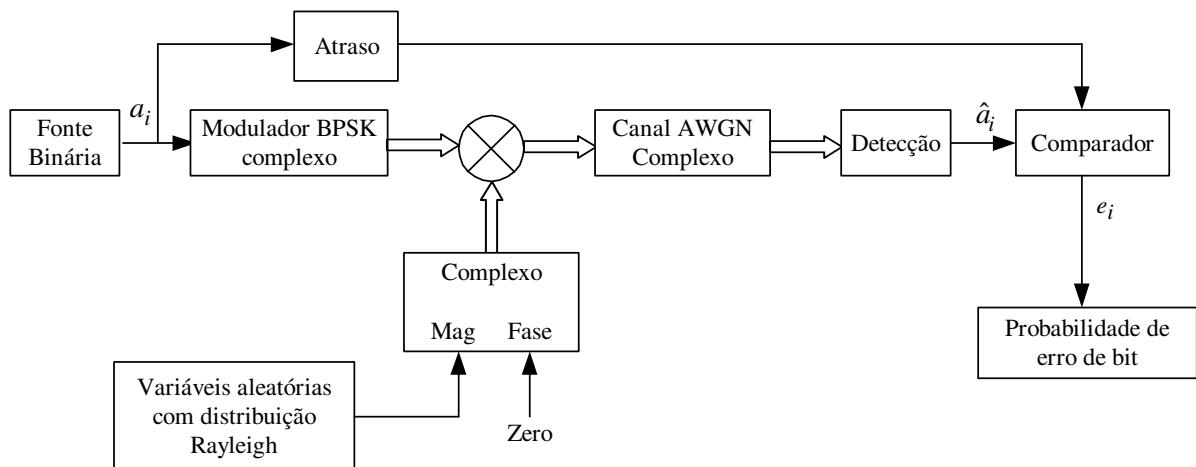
Atraso

Fonte Binária

$a_i$

Modulador BPSK complexo

Canal AWGN Complexo

Detecção

$\hat{a}_i$

Comparador

$e_i$

Complexo

Mag

Fase

Probabilidade de erro de bit

Variáveis aleatórias com distribuição Rayleigh

Zero